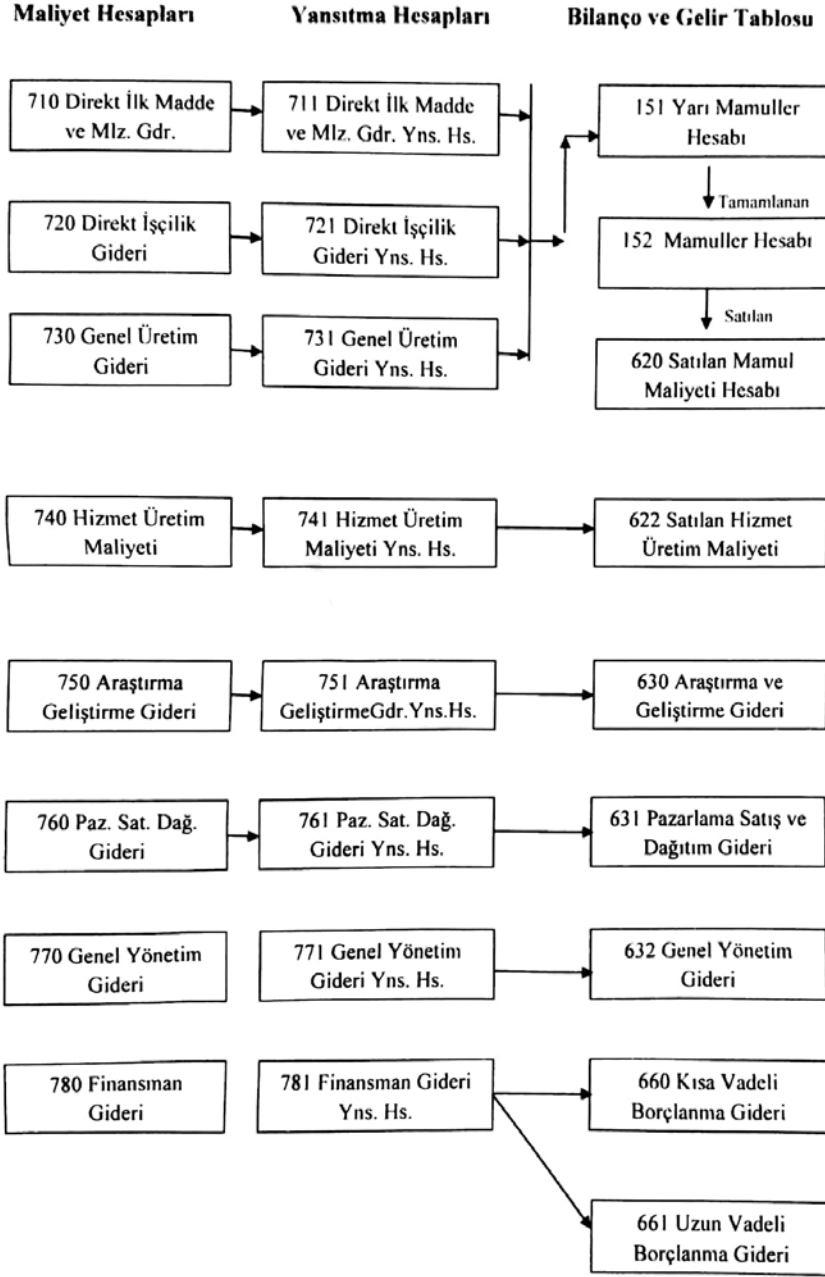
Maliyet Hesapları

Yansıtma Hesapları

Bilanço ve Gelir Tablosu

710 Direkt İlk Madde ve Mlz. Gdr.

711 Direkt İlk Madde ve Mlz. Gdr. Yns. Hs.

151 Yarı Mamuller Hesabı

Tamamlanan

720 Direkt İşçilik Gideri

721 Direkt İşçilik Gideri Yns. Hs.

152 Mamuller Hesabı

Satılan

730 Genel Üretim Gideri

731 Genel Üretim Gideri Yns. Hs.

620 Satılan Mamul Maliyeti Hesabı

740 Hizmet Üretim Maliyeti

741 Hizmet Üretim Maliyeti Yns. Hs.

622 Satılan Hizmet Üretim Maliyeti

750 Araştırma Geliştirme Gideri

751 Araştırma GeliştirmeGdr.Yns.Hs.

630 Araştırma ve Geliştirme Gideri

760 Paz. Sat. Dağ. Gideri

761 Paz. Sat. Dağ. Gideri Yns. Hs.

631 Pazarlama Satış ve Dağıtım Gideri

770 Genel Yönetim Gideri

771 Genel Yönetim Gideri Yns. Hs.

632 Genel Yönetim Gideri

780 Finansman Gideri

781 Finansman Gideri Yns. Hs.

660 Kısa Vadeli Borçlanma Gideri

661 Uzun Vadeli Borçlanma Gideri